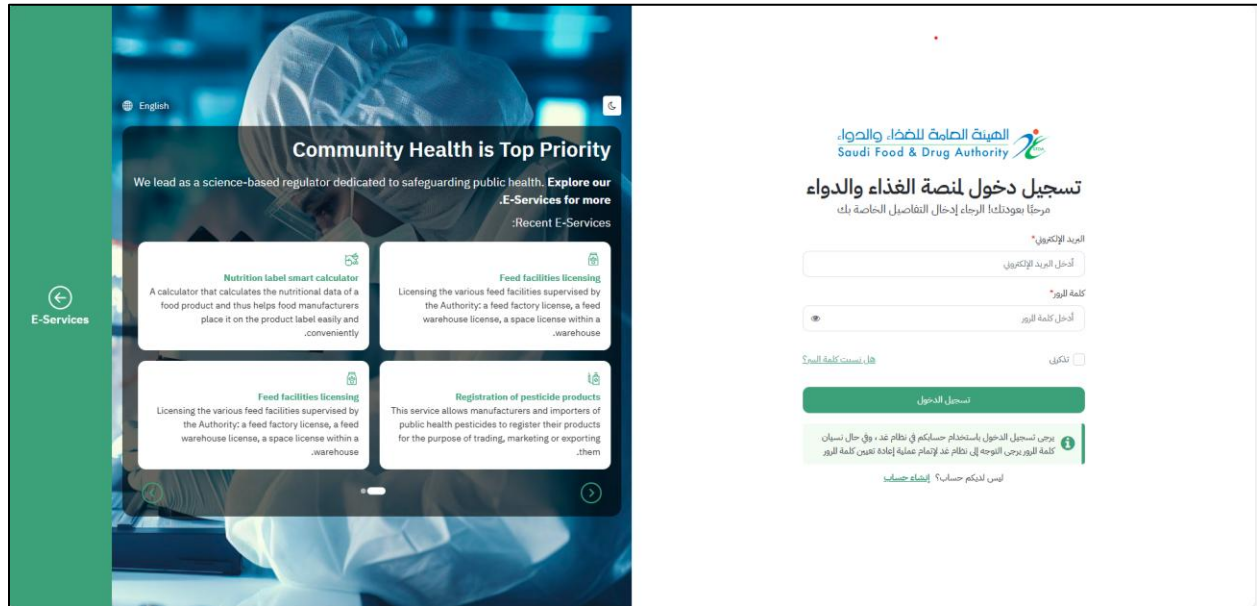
E-Services

English

Community Health is Top Priority

We lead as a science-based regulator dedicated to safeguarding public health. Explore our E-Services for more.

Recent E-Services:

Nutrition label smart calculator
A calculator that calculates the nutritional data of a food product and thus helps food manufacturers place it on the product label easily and conveniently.

Feed facilities licensing
Licensing the various feed facilities supervised by the Authority: a feed factory license, a feed warehouse license, a space license within a warehouse.

Feed facilities licensing
Licensing the various feed facilities supervised by the Authority: a feed factory license, a feed warehouse license, a space license within a warehouse.

Registration of pesticide products
This service allows manufacturers and importers of public health pesticides to register their products for the purpose of trading, marketing or exporting them.

الهيئة العامة للغذاء والدواء
Saudi Food & Drug Authority

تسجيل دخول لمنصة الغذاء والدواء
مرحبًا بعودتك! الرجاء إدخال التفاصيل الخاصة بك

البريد الإلكتروني*
أدخل البريد الإلكتروني

كلمة المرور*
أدخل كلمة المرور

تذكرني
هل نسيت كلمة المرور؟

تسجيل الدخول

يرجى تسجيل الدخول باستخدام حسابكم في نظام غد ، وفي حال نسيان كلمة المرور يرجى التوجه إلى نظام غد لإتمام عملية إعادة تعيين كلمة المرور

ليس لديكم حساب؟ إنشاء حساب